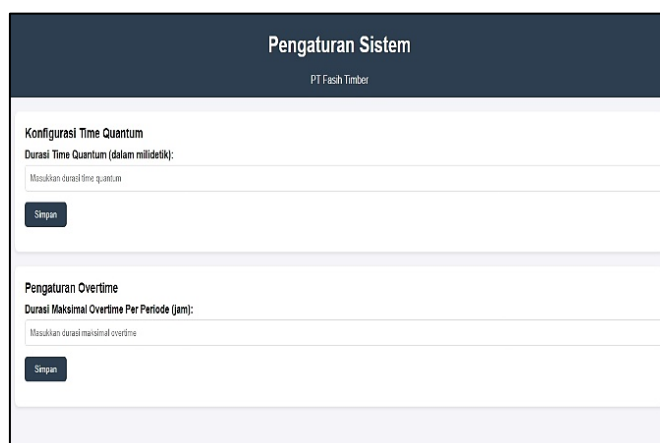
Pengaturan Sistem

PT Fasih Timber

Konfigurasi Time Quantum

Durasi Time Quantum (dalam milidetik):

Masukkan durasi time quantum

Simpan

Pengaturan Overtime

Durasi Maksimal Overtime Per Periode (jam):

Masukkan durasi maksimal overtime

Simpan